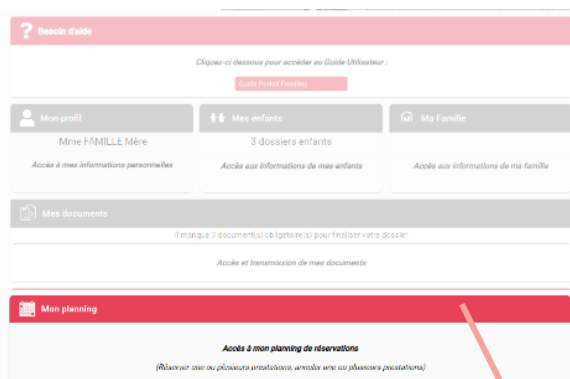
? Besoin d'aide

Cliquez-ci dessous pour accéder au Guide Utilisateur :

Guide Portail Familles

Mon profil

Mme FAMILLE Mère

Accès à mes informations personnelles

Mes enfants

3 dossiers enfants

Accès aux informations de mes enfants

Ma Famille

Accès aux informations de ma famille

Mes documents

Il manque 3 document(s) obligatoire(s) pour finaliser votre dossier

Accès et transmission de mes documents

Mon planning

Accès à mon planning de réservations

(Réserver une ou plusieurs prestations, annuler une ou plusieurs prestations)